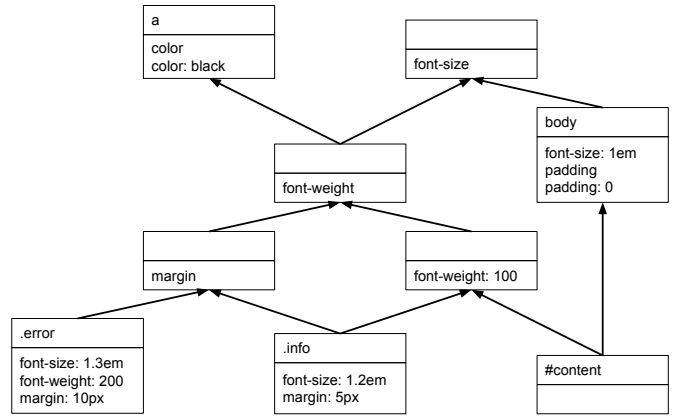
a

color
color: black

font-size

body

font-size: 1em
padding
padding: 0

font-weight

margin

font-weight: 100

.error

font-size: 1.3em
font-weight: 200
margin: 10px

.info

font-size: 1.2em
margin: 5px

#content